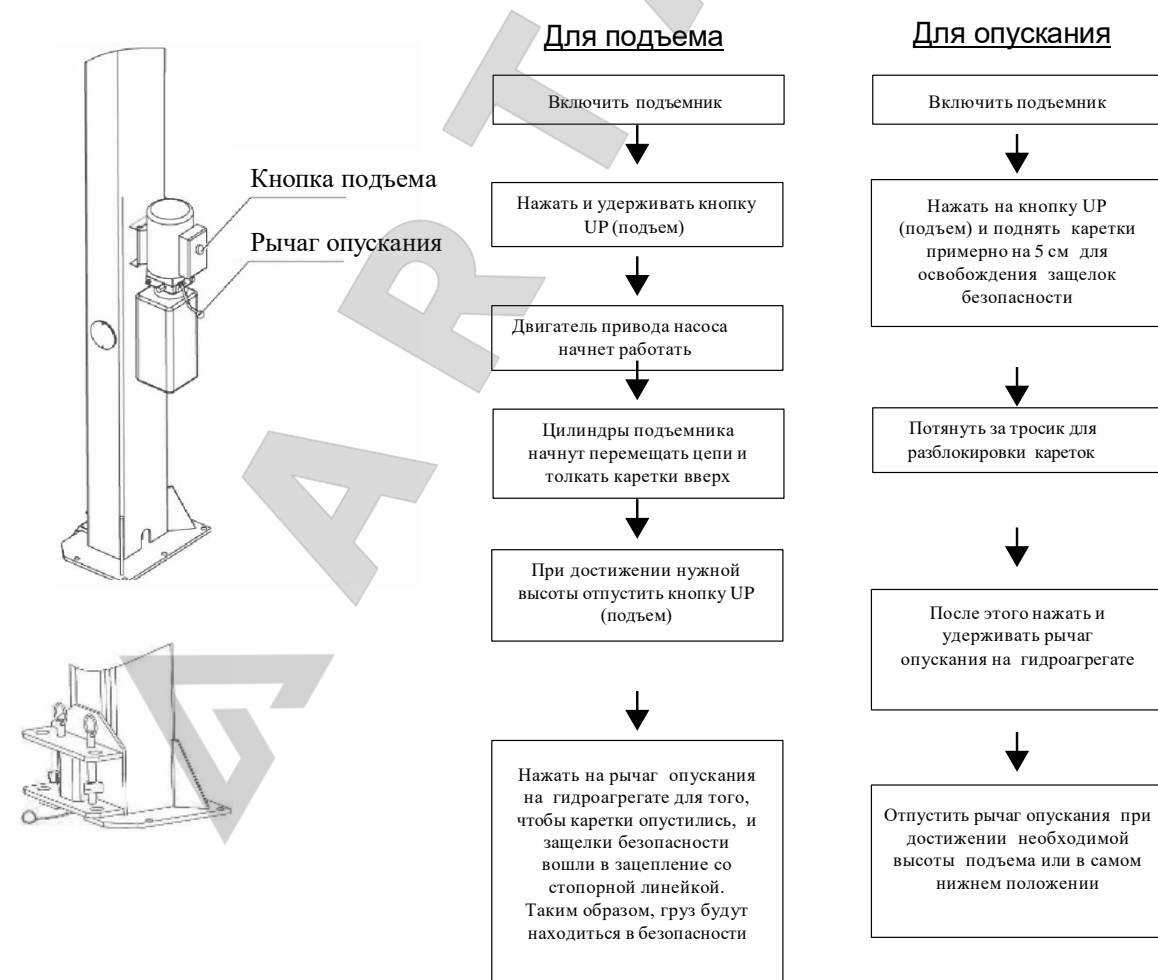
Кнопка подъема

Рычаг опускания

Для подъема

Включить подъемник

Нажать и удерживать кнопку UP (подъем)

Двигатель привода насоса начнет работать

Цилиндры подъемника начнут перемещать цепи и толкать каретки вверх

При достижении нужной высоты отпустить кнопку UP (подъем)

Нажать на рычаг опускания на гидроагрегате для того, чтобы каретки опустились, и защелки безопасности вошли в зацепление со стопорной линейкой. Таким образом, груз будут находиться в безопасности

Для опускания

Включить подъемник

Нажать на кнопку UP (подъем) и поднять каретки примерно на 5 см для освобождения защелок безопасности

Потянуть за тросик для разблокировки кареток

После этого нажать и удерживать рычаг опускания на гидроагрегате

Отпустить рычаг опускания при достижении необходимой высоты подъема или в самом нижнем положении